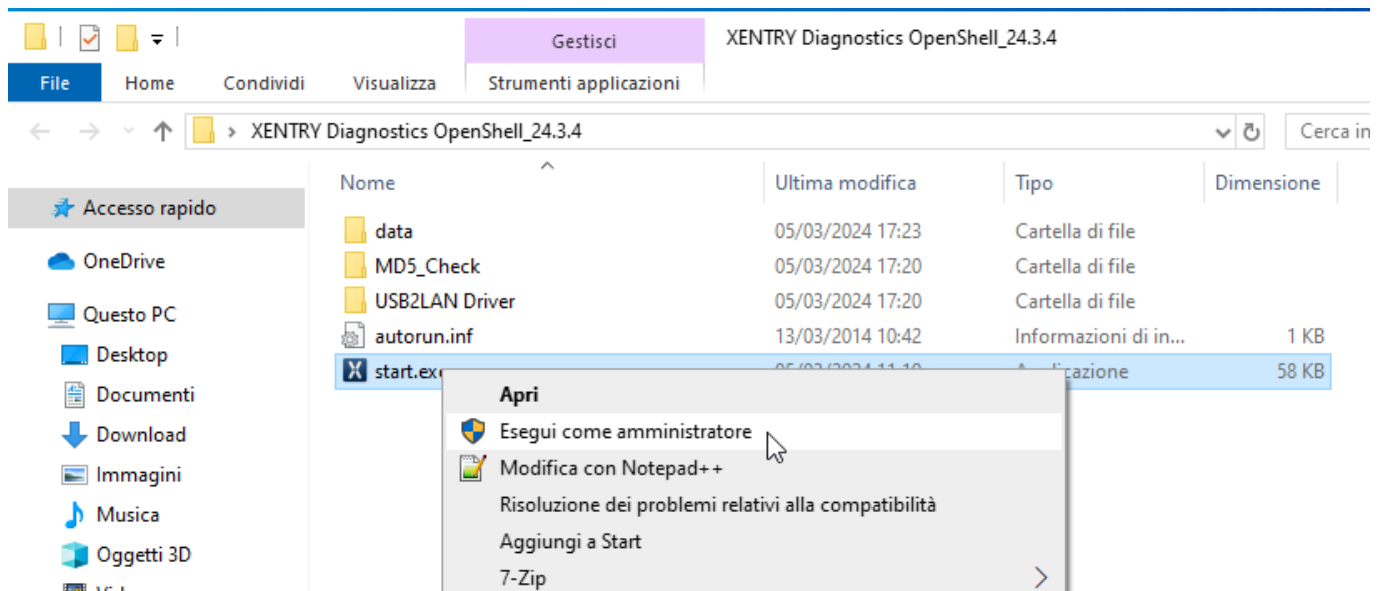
Gestisci
XENTRY Diagnostics OpenShell_24.3.4
File
Home
Condividi
Visualizza
Strumenti applicazioni
XENTRY Diagnostics OpenShell_24.3.4
Cerca in

Accesso rapido
OneDrive
Questo PC
Desktop
Documenti
Download
Immagini
Musica
Oggetti 3D
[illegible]

| Nome | Ultima modifica | Tipo | Dimensione |
|---|---|---|---|
| data | 05/03/2024 17:23 | Cartella di file | |
| MD5_Check | 05/03/2024 17:20 | Cartella di file | |
| USB2LAN Driver | 05/03/2024 17:20 | Cartella di file | |
| autorun.inf | 13/03/2014 10:42 | Informazioni di in... | 1 KB |
| start.ex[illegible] | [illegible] | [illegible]icazione | 58 KB |

Apri
Esegui come amministratore
Modifica con Notepad++
Risoluzione dei problemi relativi alla compatibilità
Aggiungi a Start
7-Zip